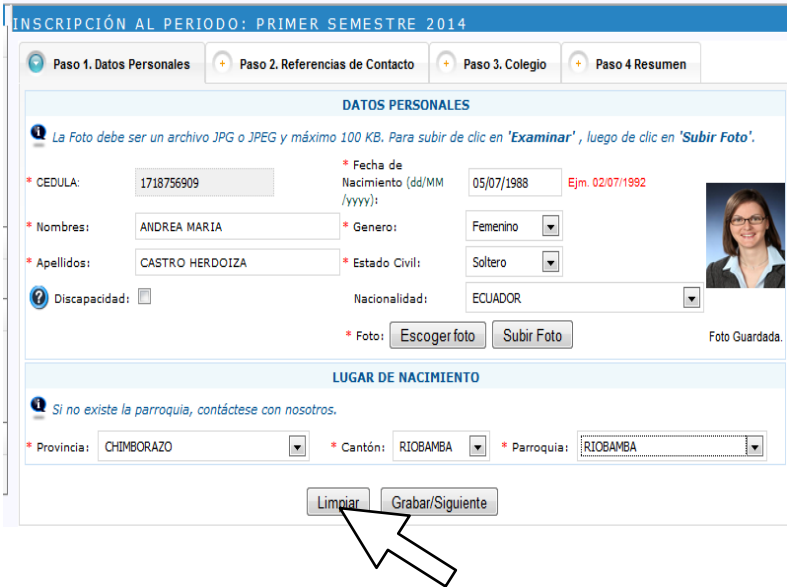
INSCRIPCIÓN AL PERIODO: PRIMER SEMESTRE 2014

Paso 1. Datos Personales
Paso 2. Referencias de Contacto
Paso 3. Colegio
Paso 4 Resumen

DATOS PERSONALES

La Foto debe ser un archivo JPG o JPEG y máximo 100 KB. Para subir de clic en 'Examinar' , luego de clic en 'Subir Foto'.

* CEDULA: 1718756909
* Fecha de Nacimiento (dd/MM /yyyy): 05/07/1988 Ejm. 02/07/1992
* Nombres: ANDREA MARIA
* Genero: Femenino
* Apellidos: CASTRO HERDOIZA
* Estado Civil: Soltero
Discapacidad:
Nacionalidad: ECUADOR
* Foto: Escoger foto Subir Foto
Foto Guardada.

LUGAR DE NACIMIENTO

Si no existe la parroquia, contáctese con nosotros.

* Provincia: CHIMBORAZO
* Cantón: RIOBAMBA
* Parroquia: RIOBAMBA

Limpiar Grabar/Siguiente